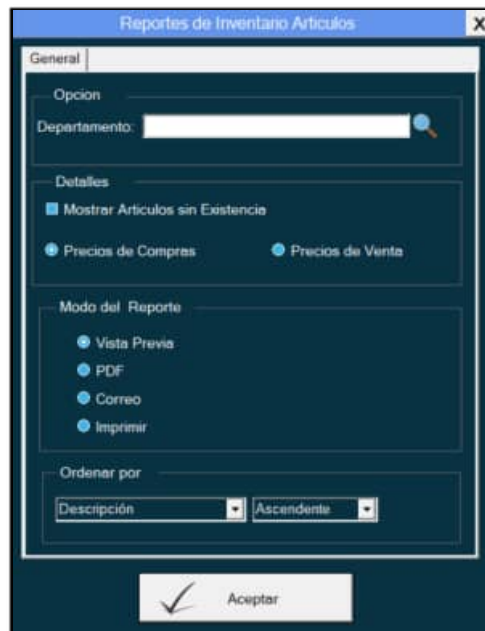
Reportes de Inventario Articulos
X

General

Opcion
Departamento:

Detalles
Mostrar Articulos sin Existencia
Precios de Compras
Precios de Venta

Modo del Reporte
Vista Previa
PDF
Correo
Imprimir

Ordenar por
Descripción
Ascendente

Aceptar